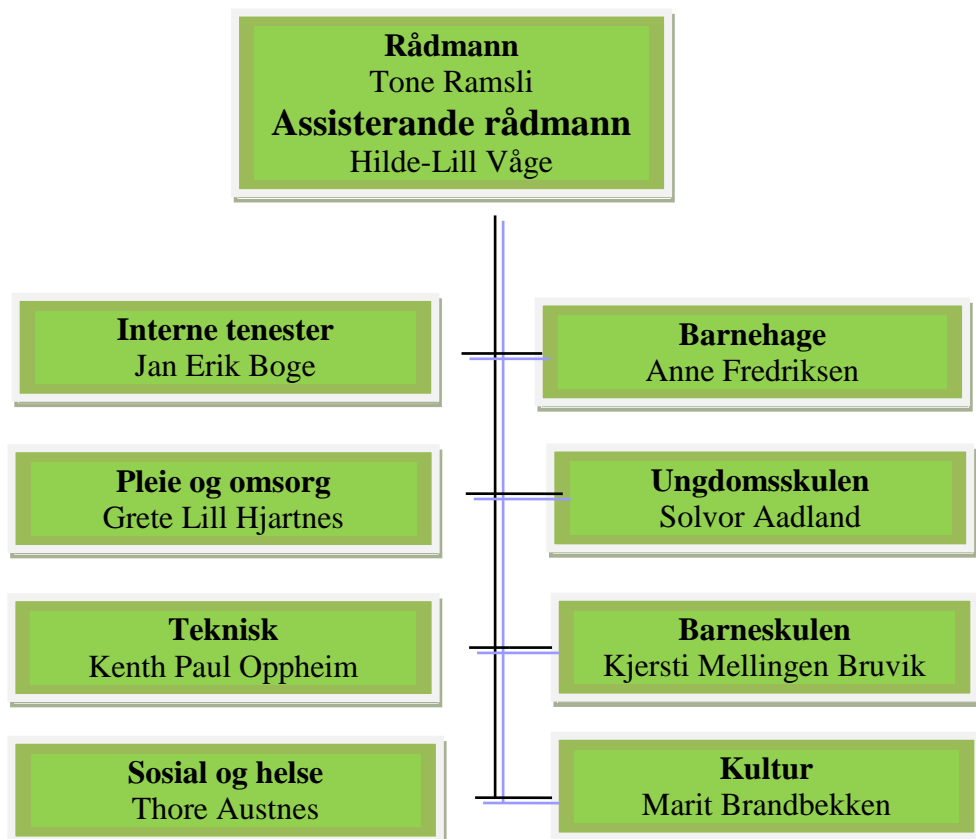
Rådmann
Tone Ramsli
Assisterande rådmann
Hilde-Lill Våge

Interne tenester
Jan Erik Boge

Barnehage
Anne Fredriksen

Pleie og omsorg
Grete Lill Hjartnes

Ungdomsskulen
Solvor Aadland

Teknisk
Kenth Paul Oppheim

Barneskulen
Kjersti Mellingen Bruvik

Sosial og helse
Thore Austnes

Kultur
Marit Brandbekken